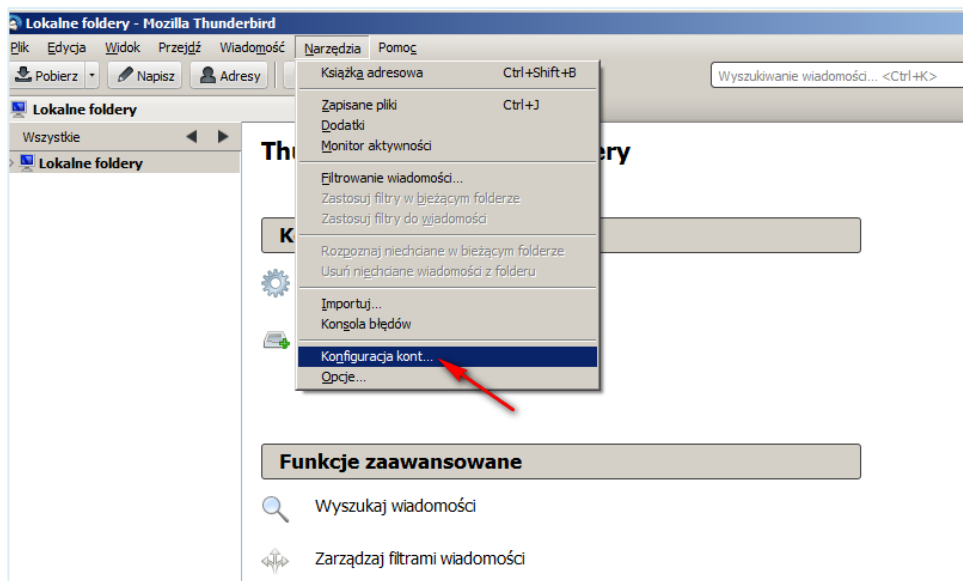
Lokalne foldery - Mozilla Thunderbird

Plik Edycja Widok Przejdź Wiadomość Narzędzia Pomoc

Pobierz Napisz Adresy

Wyszukiwanie wiadomości... <Ctrl+K>

Lokalne foldery

Wszystkie

Lokalne foldery

Thu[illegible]ery

K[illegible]

Książka adresowa Ctrl+Shift+B
Zapisane pliki Ctrl+J
Dodatki
Monitor aktywności
Filtrowanie wiadomości...
Zastosuj filtry w bieżącym folderze
Zastosuj filtry do wiadomości
Rozpoznaj niechciane w bieżącym folderze
Usuń niechciane wiadomości z folderu
Importuj...
Konsola błędów
Konfiguracja kont...
Opcje...

Funkcje zaawansowane

Wyszukaj wiadomości

Zarządzaj filtrami wiadomości